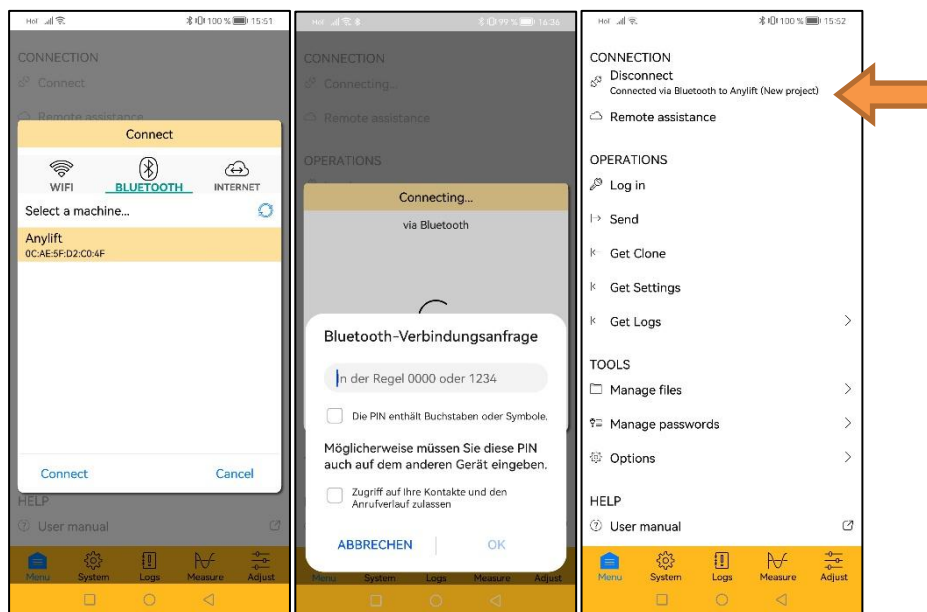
Hol 100 % 15:51

CONNECTION
Connect
Remote assistance

Connect

WIFI BLUETOOTH INTERNET

Select a machine...

Anylift
0C:AE:5F:D2:C0:4F

Connect Cancel

HELP
User manual

Menu System Logs Measure Adjust

Hol 99 % 16:36

CONNECTION
Connecting...
Remote assistance

OPERATIONS

Connecting...
via Bluetooth

Bluetooth-Verbindungsanfrage

In der Regel 0000 oder 1234

Die PIN enthält Buchstaben oder Symbole.

Möglicherweise müssen Sie diese PIN auch auf dem anderen Gerät eingeben.

Zugriff auf Ihre Kontakte und den Anrufverlauf zulassen

ABBRECHEN OK

Menu System Logs Measure Adjust

Hol 100 % 15:52

CONNECTION
Disconnect
Connected via Bluetooth to Anylift (New project)
Remote assistance

OPERATIONS
Log in
Send
Get Clone
Get Settings
Get Logs

TOOLS
Manage files
Manage passwords
Options

HELP
User manual

Menu System Logs Measure Adjust